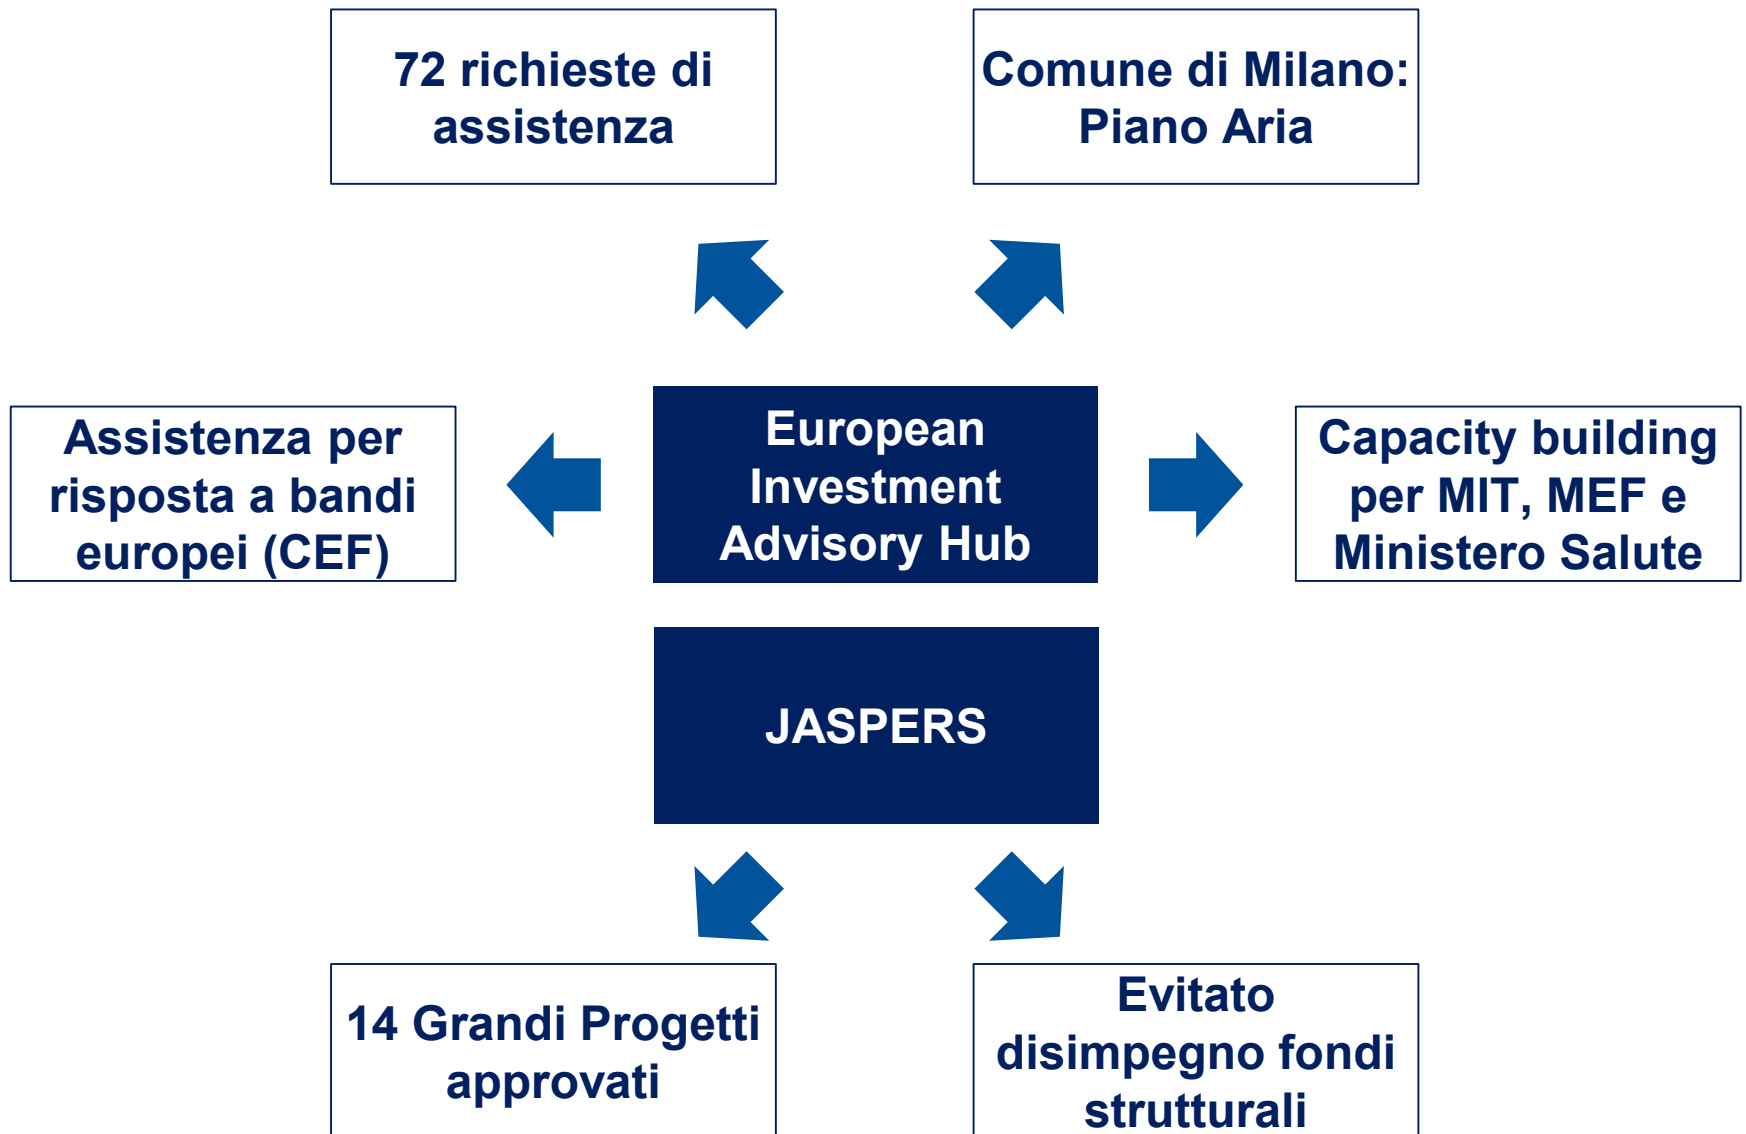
72 richieste di assistenza

Comune di Milano: Piano Aria

Assistenza per risposta a bandi europei (CEF)

European Investment Advisory Hub

Capacity building per MIT, MEF e Ministero Salute

JASPERS

14 Grandi Progetti approvati

Evitato disimpegno fondi strutturali